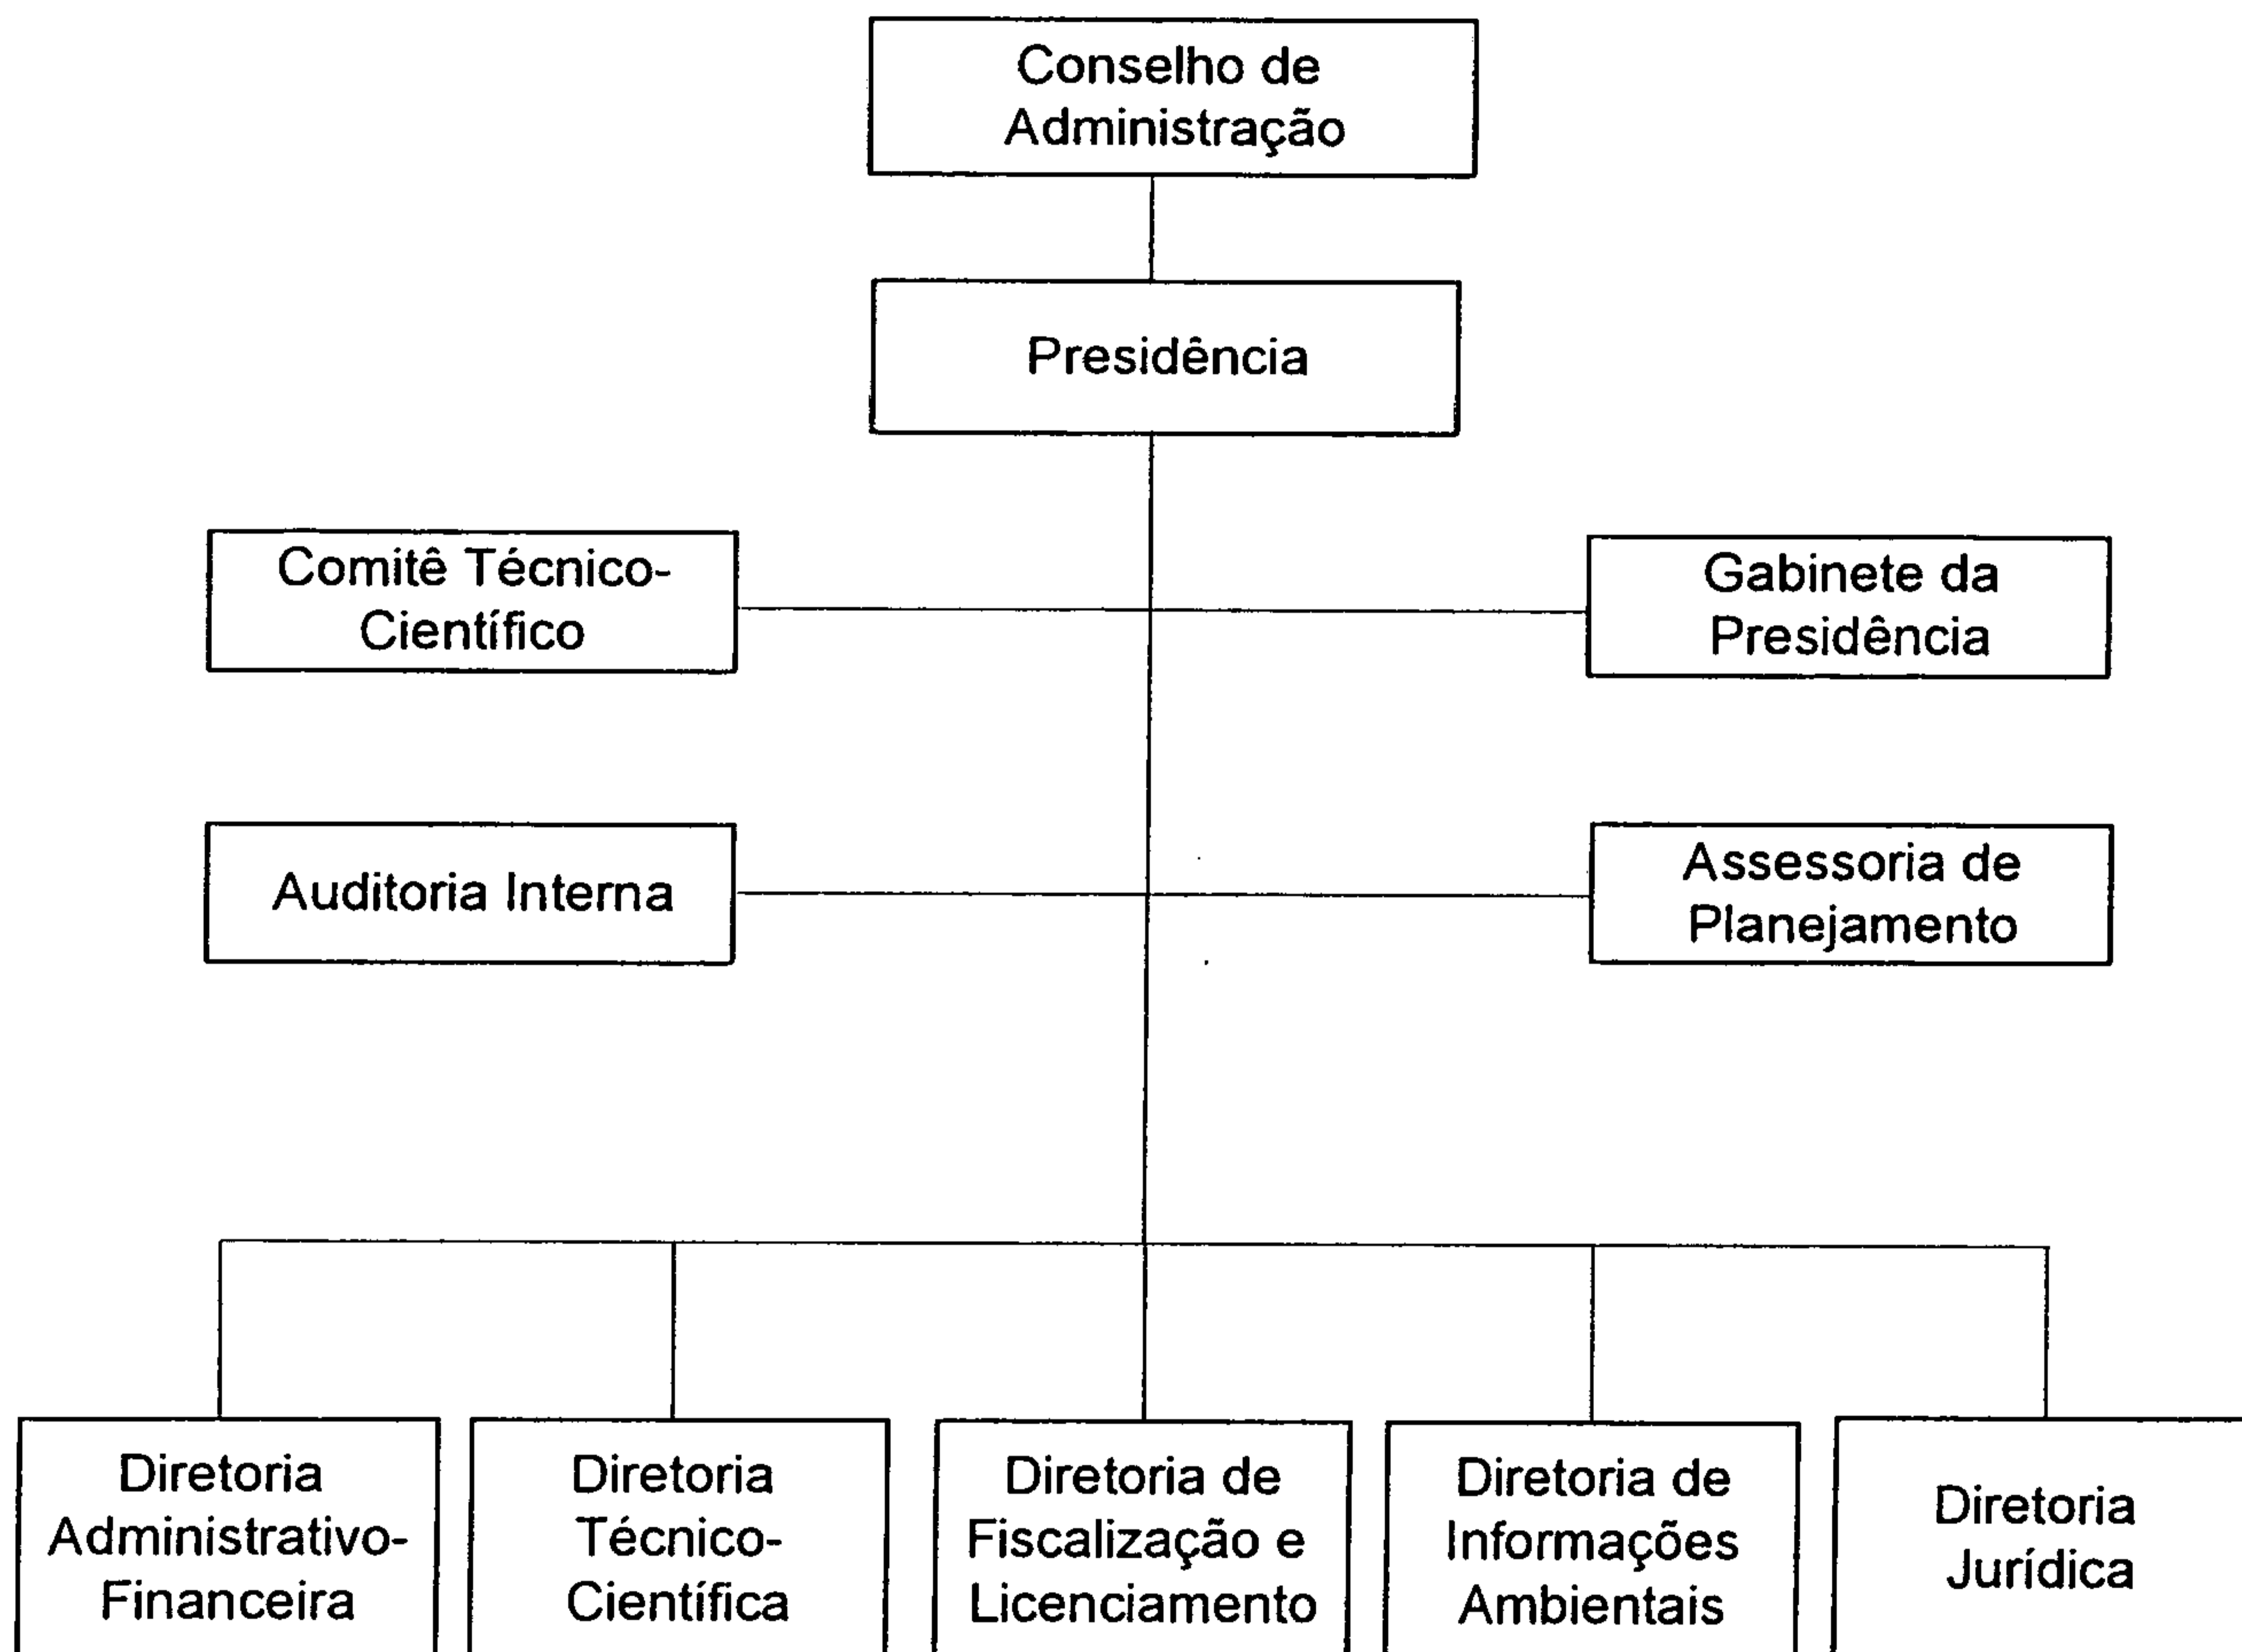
Conselho de Administração

Presidência

Comitê Técnico-Científico

Gabinete da Presidência

Auditoria Interna

Assessoria de Planejamento

Diretoria Administrativo-Financeira

Diretoria Técnico-Científica

Diretoria de Fiscalização e Licenciamento

Diretoria de Informações Ambientais

Diretoria Jurídica